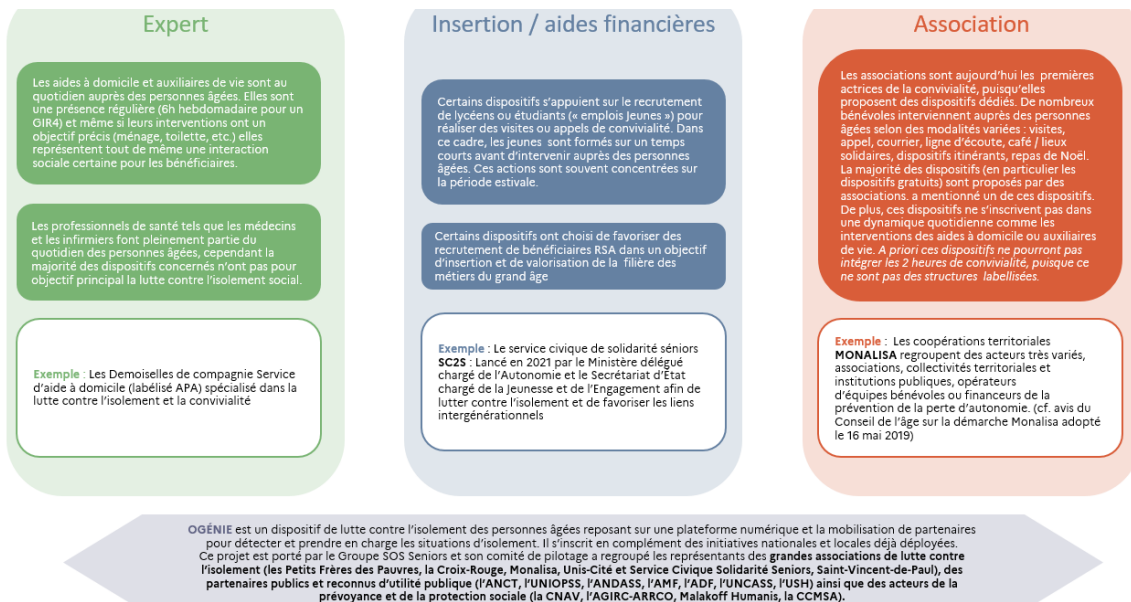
Expert

Les aides à domicile et auxiliaires de vie sont au quotidien auprès des personnes âgées. Elles sont une présence régulière (6h hebdomadaire pour un GIR4) et même si leurs interventions ont un objectif précis (ménage, toilette, etc.) elles représentent tout de même une interaction sociale certaine pour les bénéficiaires.

Les professionnels de santé tels que les médecins et les infirmiers font pleinement partie du quotidien des personnes âgées, cependant la majorité des dispositifs concernés n'ont pas pour objectif principal la lutte contre l'isolement social.

Exemple : Les Demoiselles de compagnie Service d'aide à domicile (labélisé APA) spécialisé dans la lutte contre l'isolement et la convivialité

Insertion / aides financières

Certains dispositifs s'appuient sur le recrutement de lycéens ou étudiants (« emplois Jeunes ») pour réaliser des visites ou appels de convivialité. Dans ce cadre, les jeunes sont formés sur un temps courts avant d'intervenir auprès des personnes âgées. Ces actions sont souvent concentrées sur la période estivale.

Certains dispositifs ont choisi de favoriser des recrutement de bénéficiaires RSA dans un objectif d'insertion et de valorisation de la filière des métiers du grand âge

Exemple : Le service civique de solidarité séniors SC2S : Lancé en 2021 par le Ministère délégué chargé de l'Autonomie et le Secrétariat d'État chargé de la Jeunesse et de l'Engagement afin de lutter contre l'isolement et de favoriser les liens intergénérationnels

Association

Les associations sont aujourd'hui les premières actrices de la convivialité, puisqu'elles proposent des dispositifs dédiés. De nombreux bénévoles interviennent auprès des personnes âgées selon des modalités variées : visites, appel, courrier, ligne d'écoute, café / lieux solidaires, dispositifs itinérants, repas de Noël. La majorité des dispositifs (en particulier les dispositifs gratuits) sont proposés par des associations. a mentionné un de ces dispositifs. De plus, ces dispositifs ne s'inscrivent pas dans une dynamique quotidienne comme les interventions des aides à domicile ou auxiliaires de vie. A priori ces dispositifs ne pourront pas intégrer les 2 heures de convivialité, puisque ce ne sont pas des structures labellisées.

Exemple : Les coopérations territoriales MONALISA regroupent des acteurs très variés, associations, collectivités territoriales et institutions publiques, opérateurs d'équipes bénévoles ou financeurs de la prévention de la perte d'autonomie. (cf. avis du Conseil de l'âge sur la démarche Monalisa adopté le 16 mai 2019)

OGÉNIE est un dispositif de lutte contre l'isolement des personnes âgées reposant sur une plateforme numérique et la mobilisation de partenaires pour détecter et prendre en charge les situations d'isolement. Il s'inscrit en complément des initiatives nationales et locales déjà déployées. Ce projet est porté par le Groupe SOS Seniors et son comité de pilotage a regroupé les représentants des grandes associations de lutte contre l'isolement (les Petits Frères des Pauvres, la Croix-Rouge, Monalisa, Unis-Cité et Service Civique Solidarité Seniors, Saint-Vincent-de-Paul), des partenaires publics et reconnus d'utilité publique (l'ANCT, l'UNIOPSS, l'ANDASS, l'AMF, l'ADF, l'UNCASS, l'USH) ainsi que des acteurs de la prévoyance et de la protection sociale (la CNAV, l'AGIRC-ARRCO, Malakoff Humanis, la CCMSA).